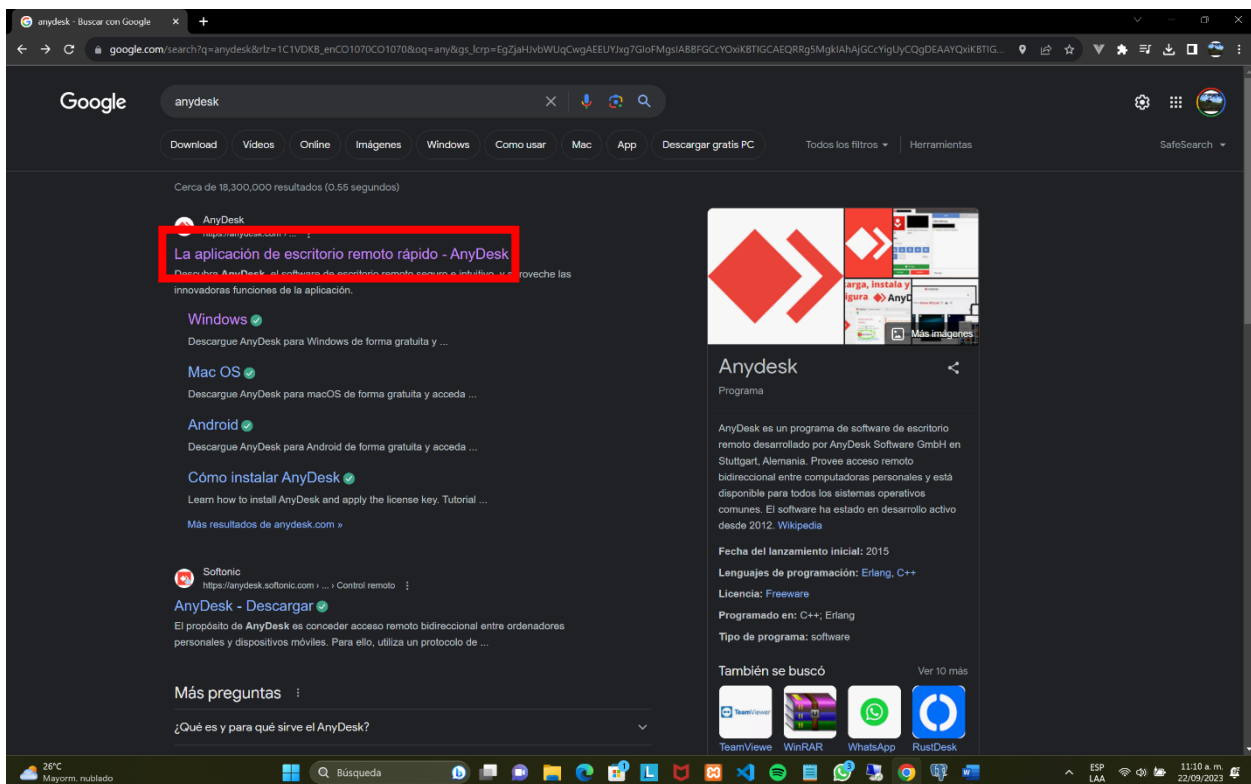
anydesk - Buscar con Google ×

google.com/search?q=anydesk&rlz=1C1VDKB_enCO1070CO1070&oq=any&gs_lcrp=EgZjaHJvbWUqCwgAEEUYJxg7GIoFMgsIABBFGCcYOxiKBTIGCAEQRRg5MgkIAhAjGCcYigUyCQgDEAAYQxiKBTIG...

Google

anydesk

Download Videos Online Imágenes Windows Como usar Mac App Descargar gratis PC Todos los filtros Herramientas SafeSearch

Cerca de 18,300,000 resultados (0.55 segundos)

AnyDesk
https://anydesk.com › ...

La aplicación de escritorio remoto rápido - AnyDesk
Descubra AnyDesk, el software de escritorio remoto seguro e intuitivo, y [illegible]roveche las innovadoras funciones de la aplicación.

Windows
Descargue AnyDesk para Windows de forma gratuita y ...

Mac OS
Descargue AnyDesk para macOS de forma gratuita y acceda ...

Android
Descargue AnyDesk para Android de forma gratuita y acceda ...

Cómo instalar AnyDesk
Learn how to install AnyDesk and apply the license key. Tutorial ...

Más resultados de anydesk.com »

Softonic
https://anydesk.softonic.com › ... › Control remoto

AnyDesk - Descargar
El propósito de AnyDesk es conceder acceso remoto bidireccional entre ordenadores personales y dispositivos móviles. Para ello, utiliza un protocolo de ...

Más preguntas

¿Qué es y para qué sirve el AnyDesk?

arga, instala y
igura AnyD

Más imágenes

Anydesk
Programa

AnyDesk es un programa de software de escritorio remoto desarrollado por AnyDesk Software GmbH en Stuttgart, Alemania. Provee acceso remoto bidireccional entre computadoras personales y está disponible para todos los sistemas operativos comunes. El software ha estado en desarrollo activo desde 2012. Wikipedia

Fecha del lanzamiento inicial: 2015
Lenguajes de programación: Erlang, C++
Licencia: Freeware
Programado en: C++; Erlang
Tipo de programa: software

También se buscó
Ver 10 más

TeamViewer
TeamViewe WinRAR WhatsApp RustDesk

26°C
Mayorm. nublado

Búsqueda

ESP
LAA

11:10 a. m.
22/09/2023